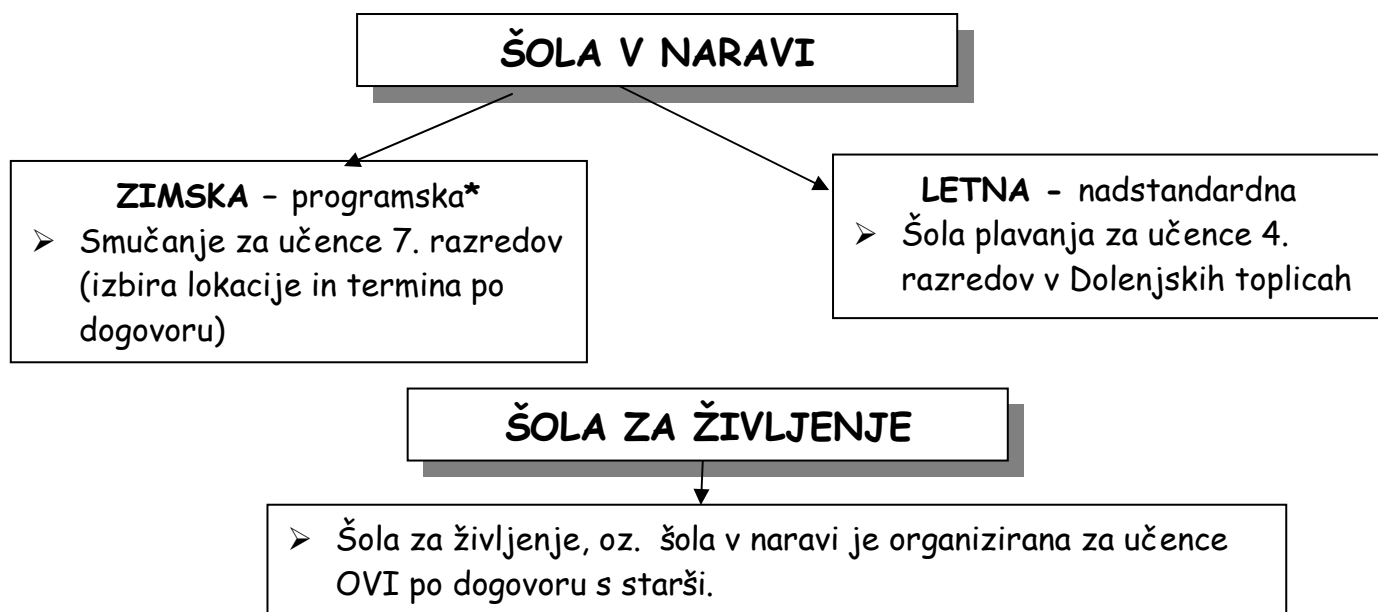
ŠOLA V NARAVI

ZIMSKA – programska*
➢ Smučanje za učence 7. razredov (izbira lokacije in termina po dogovoru)

LETNA - nadstandardna
➢ Šola plavanja za učence 4. razredov v Dolenjskih toplicah

ŠOLA ZA ŽIVLJENJE

➢ Šola za življenje, oz. šola v naravi je organizirana za učence OVI po dogovoru s starši.